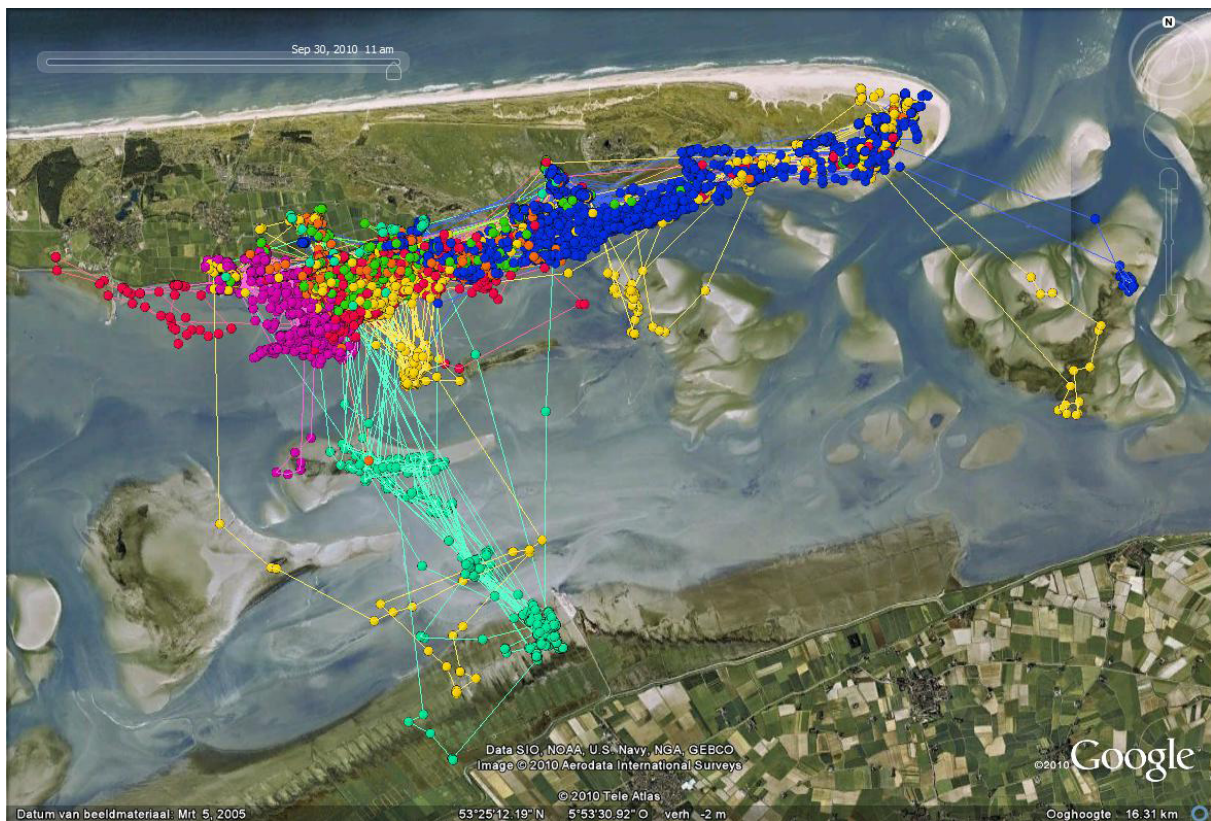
Sep 30, 2010 11 am

N

Data SIO, NOAA, U.S. Navy, NGA, GEBCO
Image © 2010 Aerodata International Surveys
© 2010 Tele Atlas

©2010 Google

Datum van beeldmateriaal: Mrt 5, 2005 53°25'12.19" N 5°53'30.92" O verh -2 m Ooghoogte 16.31 km